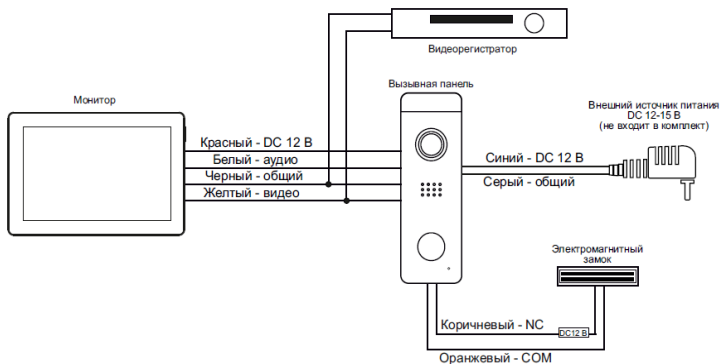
Видеорегистратор

Вызывная панель

Монитор

Внешний источник питания DC 12-15 В (не входит в комплект)

Красный - DC 12 В

Белый - аудио

Черный - общий

Желтый - видео

Синий - DC 12 В

Серый - общий

Электромагнитный замок

Коричневый - NC

DC12 В

Оранжевый - COM